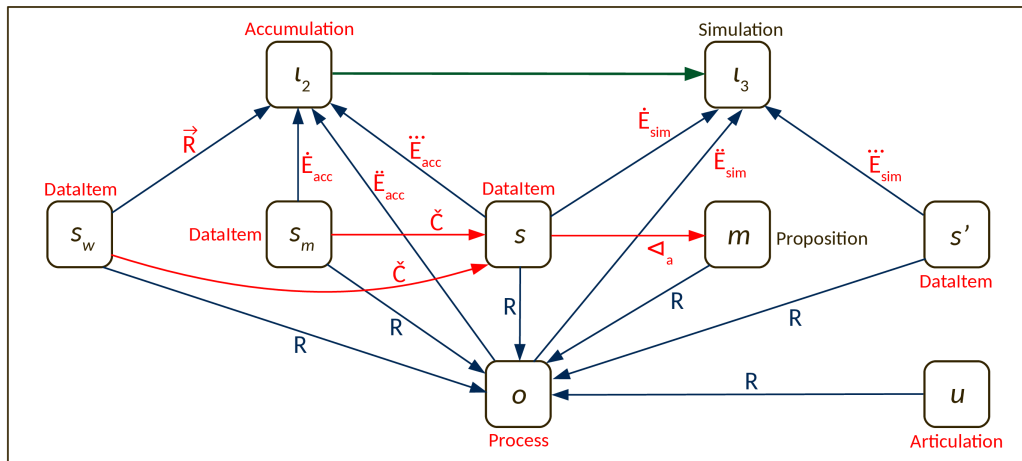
Accumulation

$\iota_2$

Simulation

$\iota_3$

$\vec{R}$

$\dot{E}_{acc}$

$\dddot{E}_{acc}$

$\ddot{E}_{acc}$

$\dot{E}_{sim}$

$\ddot{E}_{sim}$

$\dddot{E}_{sim}$

DataItem

$s_w$

DataItem

$s_m$

$\check{C}$

DataItem

$s$

$\triangleleft_a$

$m$

Proposition

$s'$

DataItem

$\check{C}$

R

R

R

R

R

R

$o$

Process

R

$u$

Articulation